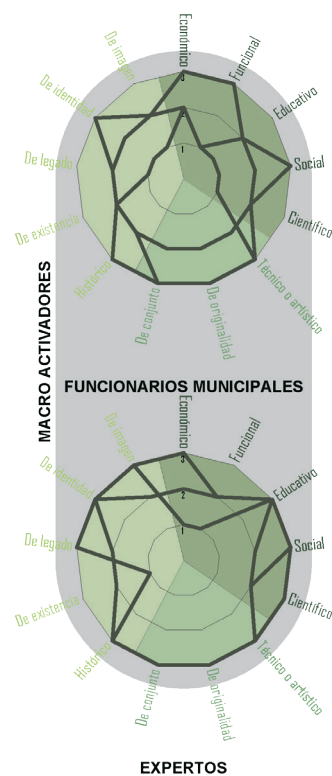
MACRO ACTIVADORES

Económico
Funcional
Educativo
Social
Científico
Técnico o artístico
De originalidad
De conjunto
Histórico
De existencia
De legado
De identidad
De imagen
3
2
1

FUNCIONARIOS MUNICIPALES

Económico
Funcional
Educativo
Social
Científico
Técnico o artístico
De originalidad
De conjunto
Histórico
De existencia
De legado
De identidad
De imagen
3
2
1

EXPERTOS